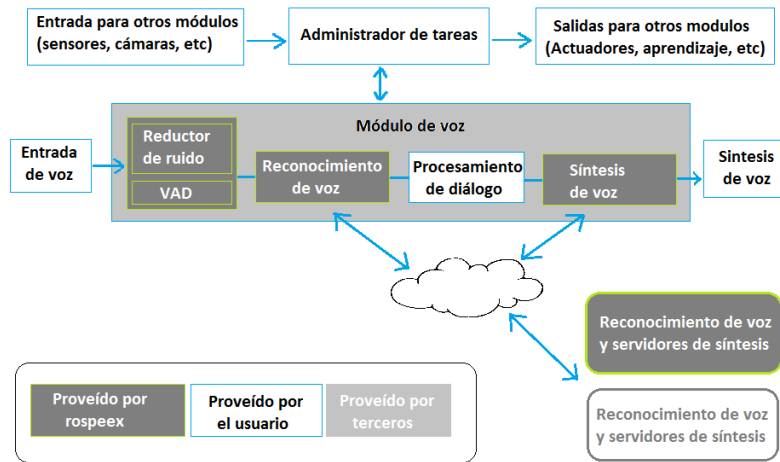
Entrada para otros módulos (sensores, cámaras, etc)

Administrador de tareas

Salidas para otros modulos (Actuadores, aprendizaje, etc)

Módulo de voz

Entrada de voz

Reductor de ruido

VAD

Reconocimiento de voz

Procesamiento de diálogo

Síntesis de voz

Sintesis de voz

Reconocimiento de voz y servidores de síntesis

Reconocimiento de voz y servidores de síntesis

Proveído por rospeex

Proveído por el usuario

Proveído por terceros